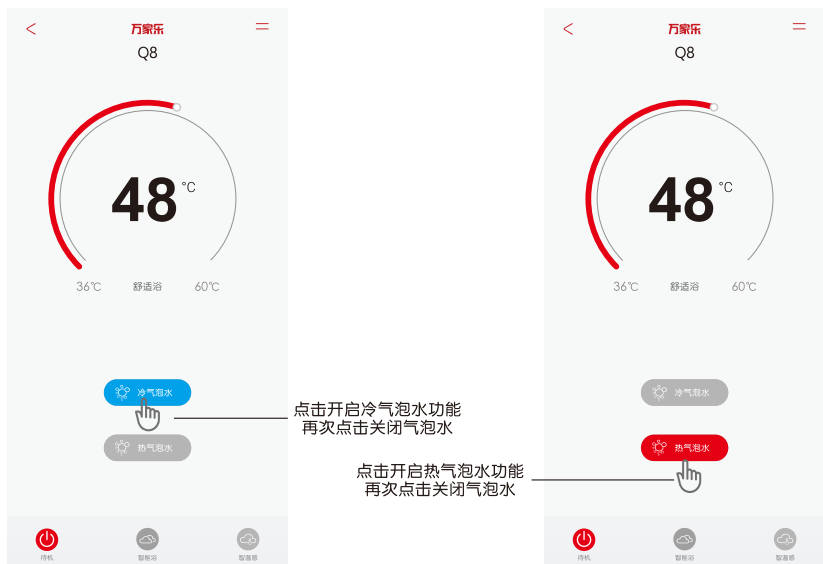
万家乐
Q8

48 °C

36℃ 舒适浴 60℃

冷气泡水
热气泡水

点击开启冷气泡水功能
再次点击关闭气泡水

待机 智能浴 智温感

万家乐
Q8

48 °C

36℃ 舒适浴 60℃

冷气泡水
热气泡水

点击开启热气泡水功能
再次点击关闭气泡水

待机 智能浴 智温感